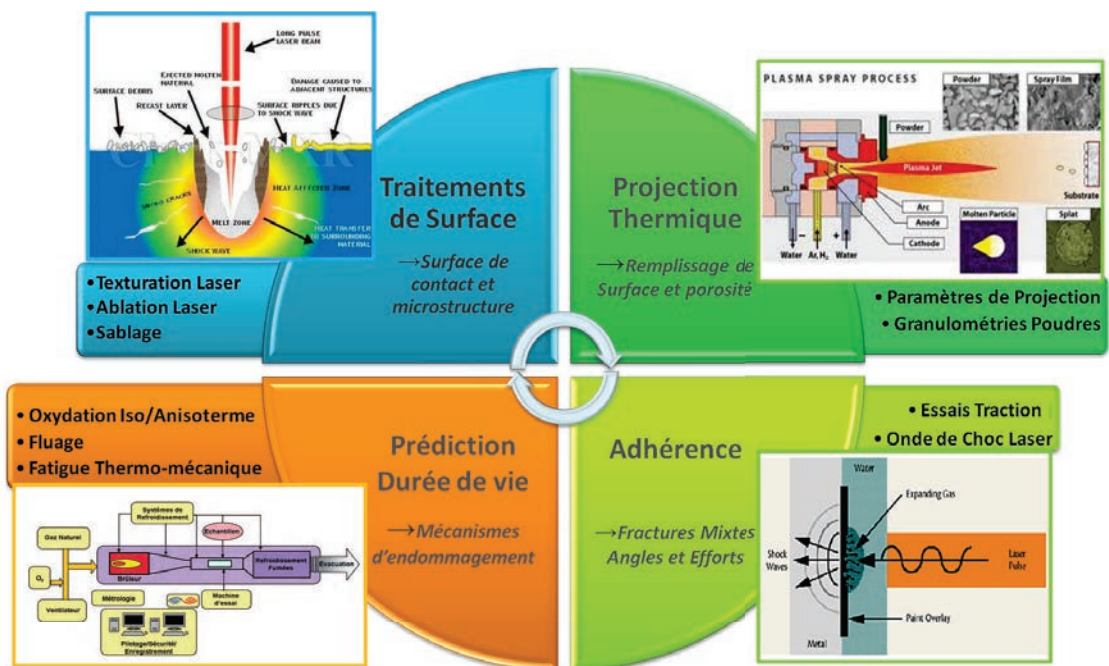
LONG PULSE LASER BEAM

EJECTED MOLTEN MATERIAL

SURFACE DEBRIS

RECAST LAYER

DAMAGE CAUSED TO ADJACENT STRUCTURES

SURFACE RIPPLES DUE TO SHOCK WAVE

MICRO CRACKS

HEAT AFFECTED ZONE

MELT ZONE

HEAT TRANSFER TO SURROUNDING MATERIAL

SHOCK WAVE

• Texturation Laser
• Ablation Laser
• Sablage

Traitements de Surface

→Surface de contact et microstructure

Projection Thermique

→Remplissage de Surface et porosité

PLASMA SPRAY PROCESS

Powder

Spray Film

Powder

Plasma Jet

Substrate

Arc

Anode

Cathode

Molten Particle

Splat

Water

Ar, $H_2$

Water

• Paramètres de Projection
• Granulométries Poudres

• Oxydation Iso/Anisoterme
• Fluage
• Fatigue Thermo-mécanique

Prédiction Durée de vie

→Mécanismes d'endommagement

Adhérence

→Fractures Mixtes Angles et Efforts

• Essais Traction
• Onde de Choc Laser

Systèmes de Refroidissement

Echantillon

Gaz Naturel

$O_2$

Brûleur

Refroidissement Fumées

Evaluation

Ventilateur

Métrologie

Machine d'essai

Pilotage/Sécurité/Enregistrement

Water

Expanding Gas

Shock Waves

Laser Pulse

Paint Overlay

Metal